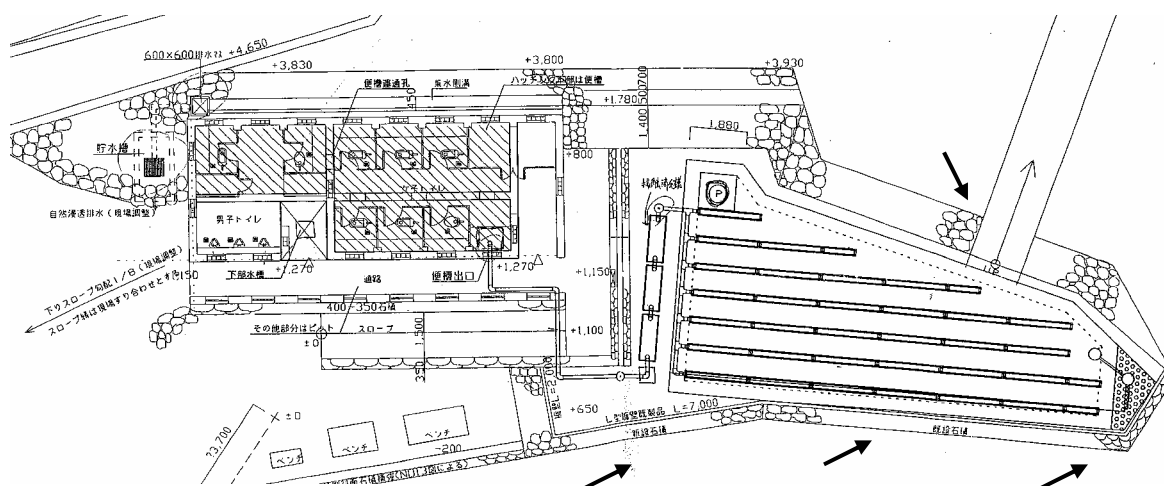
600×600排水ます +4,650
+3,830
+3,800
+3,930
便槽通気孔
雨水側溝
ハッチ部分地下は便槽
+1,780
1,400
700
1,880
貯水槽
+800
自然浸透排水（現場調整）
女子トイレ
男子トイレ
下部水槽
+1,270
+1,270
便槽出口
通路
+1,150
下りスロープ勾配1/8（現場調整）
スロープ幅は現場すり合わせとする150
400-350石積
その他部分はピット
±0
スロープ
1,500
+1,100
350
+650
L=7,000
既設石積
新設石積
×±0
23,700
ベンチ
ベンチ
ベンチ
200